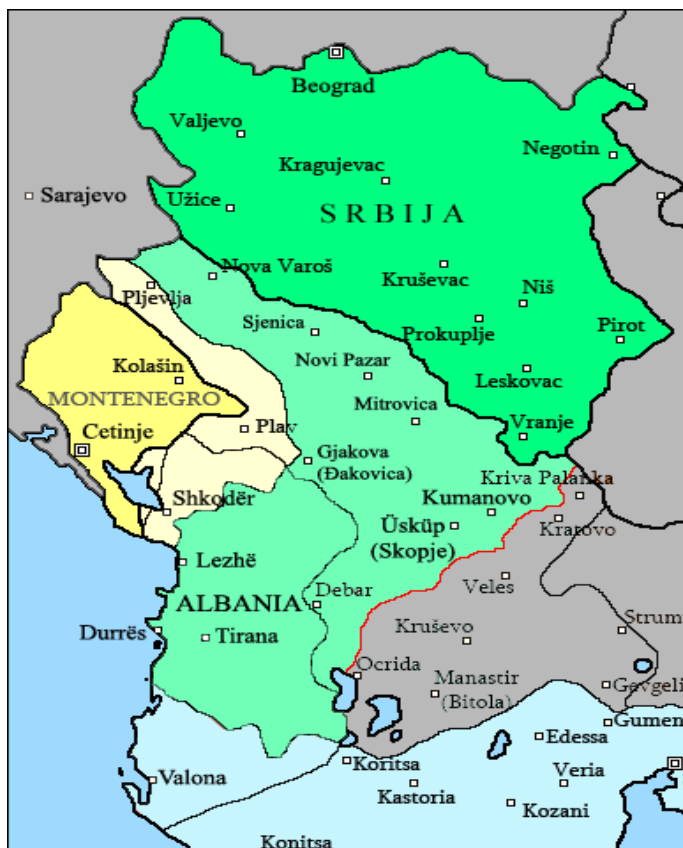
Beograd
Valjevo
Negotin
Kragujevac
Sarajevo
Užice
SRBIJA
Nova Varoš
Kruševac
Pljevlja
Niš
Sjenica
Prokuplje
Pirot
Kolašin
Novi Pazar
MONTENEGRO
Leskovac
Mitrovica
Cetinje
Plav
Vranje
Gjakova
(Đakovica)
Kriva Palanka
Shkodër
Kumanovo
Kratovo
Üsküp
(Skopje)
Lezhë
Debar
Veles
ALBANIA
Strum
Durrës
Tirana
Kruševo
Ocrida
Manastir
(Bitola)
Gevgeli
Gumen
Edessa
Valona
Koritsa
Veria
Kastoria
Kozani
Konitsa